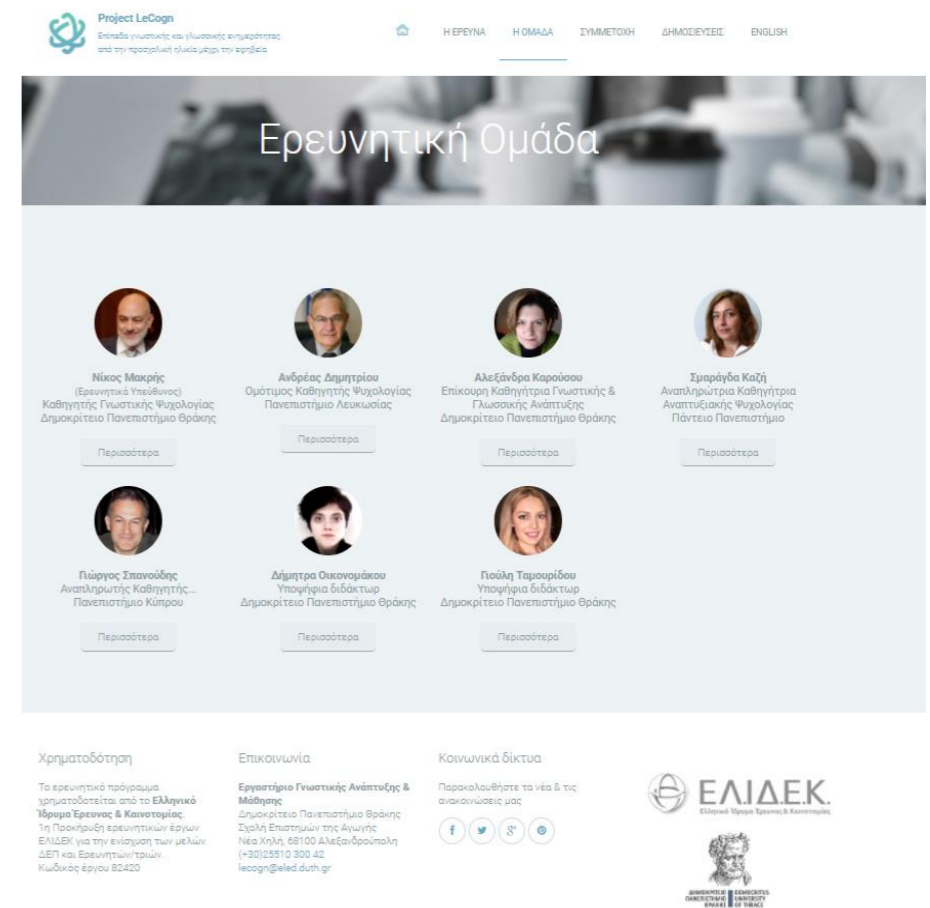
Project LeCogn
Επίπεδα γνωστικής και γλωσσικής ενημερότητας από την προσχολική ηλικία μέχρι την εφηβεία

Η ΕΡΕΥΝΑ Η ΟΜΑΔΑ ΣΥΜΜΕΤΟΧΗ ΔΗΜΟΣΙΕΥΣΕΙΣ ENGLISH

Ερευνητική Ομάδα

Νίκος Μακρής
(Ερευνητικά Υπεύθυνος)
Καθηγητής Γνωστικής Ψυχολογίας
Δημοκρίτειο Πανεπιστήμιο Θράκης
Περισσότερα

Ανδρέας Δημητρίου
Ομότιμος Καθηγητής Ψυχολογίας
Πανεπιστήμιο Λευκωσίας
Περισσότερα

Αλεξάνδρα Καρούσου
Επίκουρη Καθηγήτρια Γνωστικής & Γλωσσικής Ανάπτυξης
Δημοκρίτειο Πανεπιστήμιο Θράκης
Περισσότερα

Σμαράγδα Καζή
Αναπληρώτρια Καθηγήτρια
Αναπτυξιακής Ψυχολογίας
Πάντειο Πανεπιστήμιο
Περισσότερα

Γιώργος Σπανούδης
Αναπληρωτής Καθηγητής...
Πανεπιστήμιο Κύπρου
Περισσότερα

Δήμητρα Οικονομάκου
Υποψήφια διδάκτωρ
Δημοκρίτειο Πανεπιστήμιο Θράκης
Περισσότερα

Γιούλη Ταμουρίδου
Υποψήφια διδάκτωρ
Δημοκρίτειο Πανεπιστήμιο Θράκης
Περισσότερα

Χρηματοδότηση
Το ερευνητικό πρόγραμμα χρηματοδοτείται από το Ελληνικό Ίδρυμα Έρευνας & Καινοτομίας. 1η Προκήρυξη ερευνητικών έργων ΕΛΙΔΕΚ για την ενίσχυση των μελών ΔΕΠ και Ερευνητών/τριών. Κωδικός έργου 82420

Επικοινωνία
Εργαστήριο Γνωστικής Ανάπτυξης & Μάθησης
Δημοκρίτειο Πανεπιστήμιο Θράκης
Σχολή Επιστημών της Αγωγής
Νέα Χηλή, 68100 Αλεξανδρούπολη
(+30)25510 300 42
lecogn@eled.duth.gr

Κοινωνικά δίκτυα
Παρακολουθήστε τα νέα & τις ανακοινώσεις μας

ΕΛΙΔΕΚ
Ελληνικό Ίδρυμα Έρευνας & Καινοτομίας

ΔΗΜΟΚΡΙΤΕΙΟ ΠΑΝΕΠΙΣΤΗΜΙΟ ΘΡΑΚΗΣ DEMOCRITUS UNIVERSITY OF THRACE